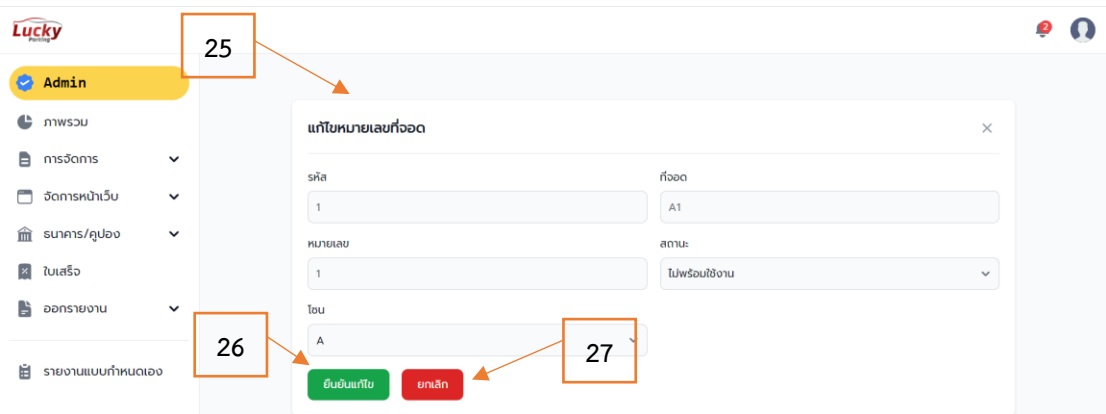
Lucky Parking

2

25

Admin

ภาพรวม

การจัดการ

จัดการหน้าเว็บ

ธนาคาร/คูปอง

ใบเสร็จ

ออกรายงาน

รายงานแบบกำหนดเอง

แก้ไขหมายเลขที่จอด

×

รหัส

1

ที่จอด

A1

หมายเลข

1

สถานะ

ไม่พร้อมใช้งาน

โซน

A

26

27

ยืนยันแก้ไข

ยกเลิก